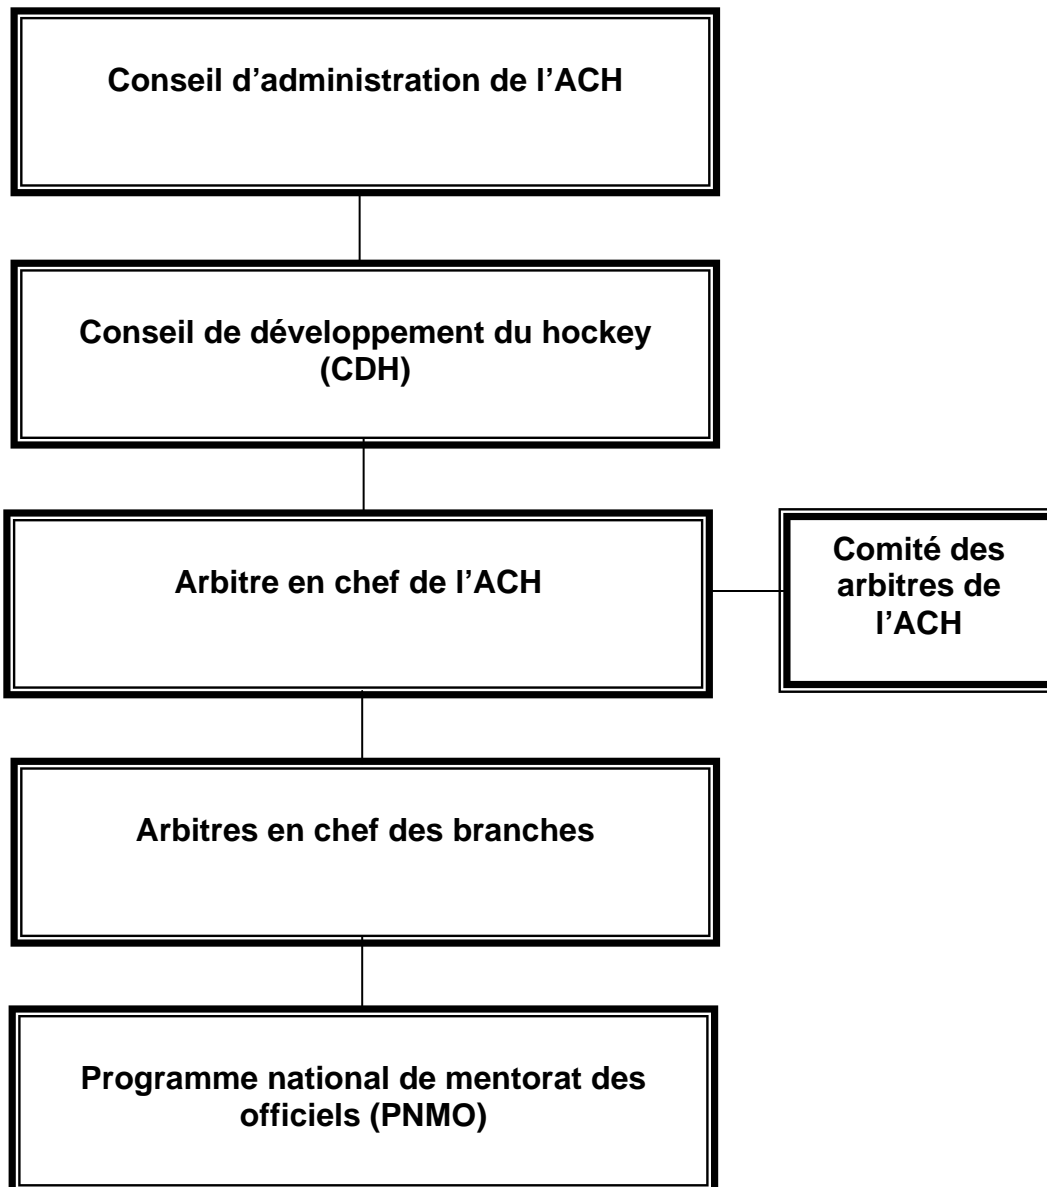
Conseil d’administration de l’ACH

Conseil de développement du hockey (CDH)

Arbitre en chef de l’ACH

Comité des arbitres de l’ACH

Arbitres en chef des branches

Programme national de mentorat des officiels (PNMO)